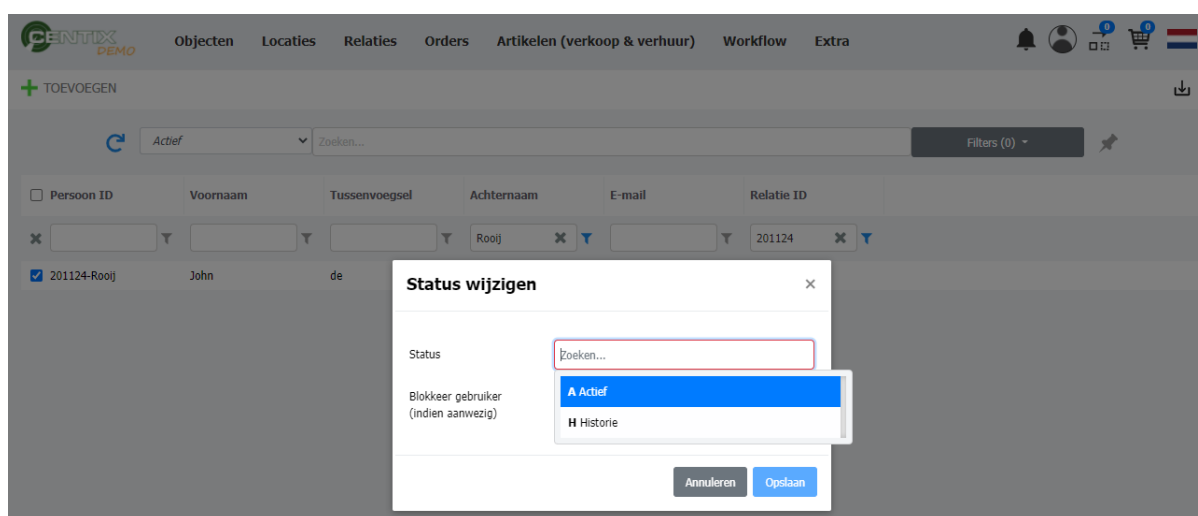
CENTIX DEMO Objecten Locaties Relaties Orders Artikelen (verkoop & verhuur) Workflow Extra

0 0

TOEVOEGEN

Actief Zoeken... Filters (0)

| Persoon ID | Voornaam | Tussenvoegsel | Achternaam | E-mail | Relatie ID |
|---|---|---|---|---|---|
| | | | Rooij | | 201124 |
| 201124-Rooij | John | de | | | |

Status wijzigen ×

Status Zoeken...

A Actief
H Historie

Blokkeer gebruiker (indien aanwezig)

Annuleren Opslaan